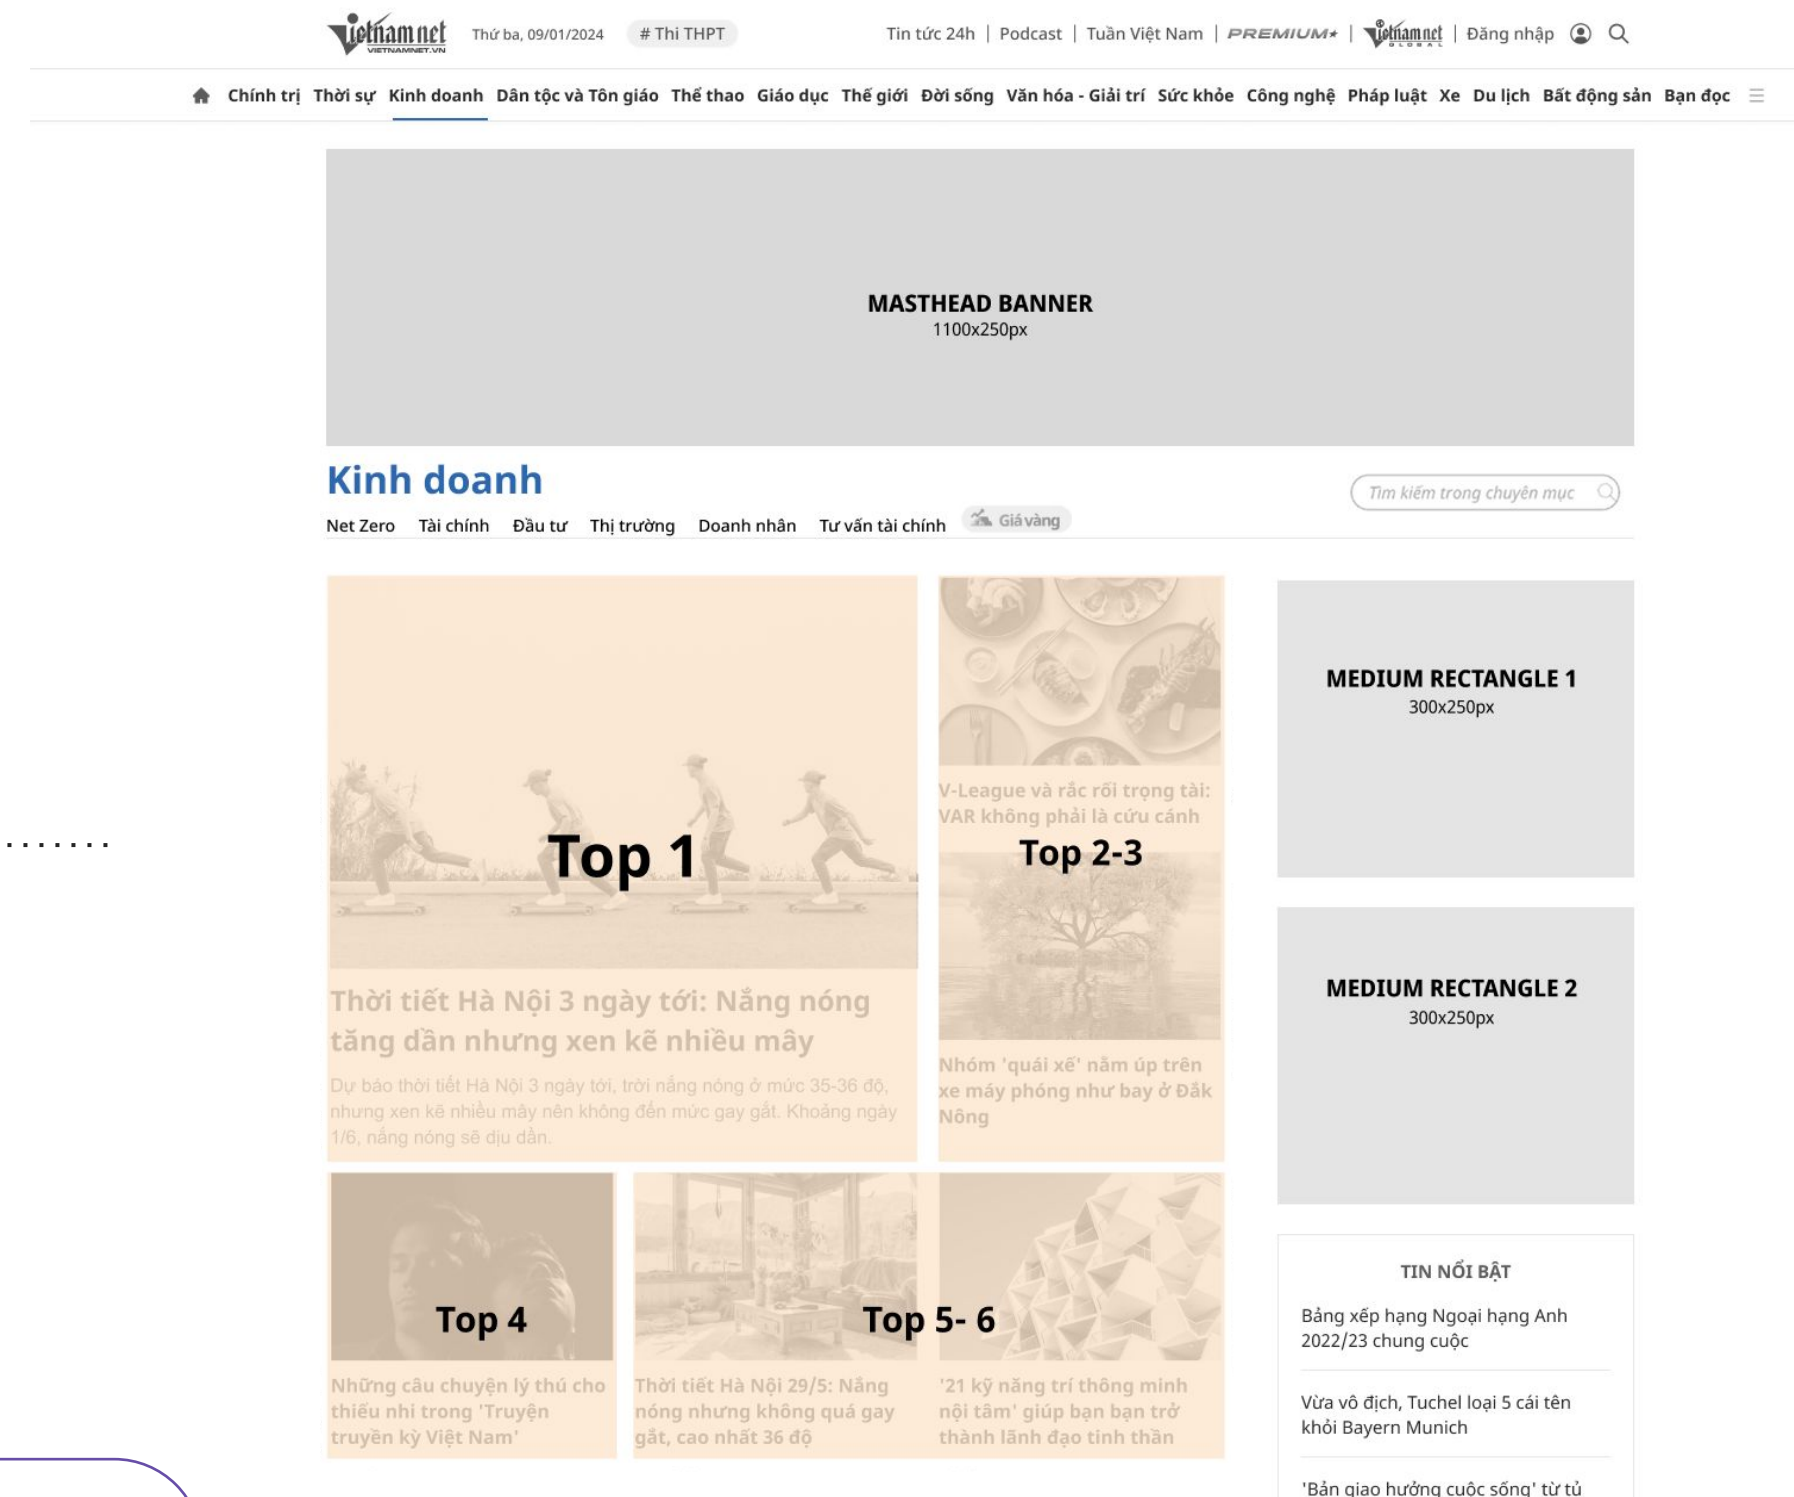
Vietnamnet VIETNAMNET.VN Thứ ba, 09/01/2024 # Thi THPT

Tin tức 24h | Podcast | Tuần Việt Nam | PREMIUM | Vietnamnet GLOBAL | Đăng nhập

Chính trị Thời sự Kinh doanh Dân tộc và Tôn giáo Thể thao Giáo dục Thế giới Đời sống Văn hóa - Giải trí Sức khỏe Công nghệ Pháp luật Xe Du lịch Bất động sản Bạn đọc

MASTHEAD BANNER
1100x250px

Kinh doanh

Net Zero Tài chính Đầu tư Thị trường Doanh nhân Tư vấn tài chính Giá vàng

Tìm kiếm trong chuyên mục

Top 1

Thời tiết Hà Nội 3 ngày tới: Nắng nóng tăng dần nhưng xen kẽ nhiều mây

Dự báo thời tiết Hà Nội 3 ngày tới, trời nắng nóng ở mức 35-36 độ, nhưng xen kẽ nhiều mây nên không đến mức gay gắt. Khoảng ngày 1/6, nắng nóng sẽ dịu dần.

V-League và rắc rối trọng tài: VAR không phải là cứu cánh

Top 2-3

Nhóm 'quái xế' nằm úp trên xe máy phóng như bay ở Đắk Nông

MEDIUM RECTANGLE 1
300x250px

MEDIUM RECTANGLE 2
300x250px

Top 4

Những câu chuyện lý thú cho thiếu nhi trong 'Truyện truyền kỳ Việt Nam'

Top 5- 6

Thời tiết Hà Nội 29/5: Nắng nóng nhưng không quá gay gắt, cao nhất 36 độ

'21 kỹ năng trí thông minh nội tâm' giúp bạn bạn trở thành lãnh đạo tinh thần

TIN NỔI BẬT

Bảng xếp hạng Ngoại hạng Anh 2022/23 chung cuộc

Vừa vô địch, Tuchel loại 5 cái tên khỏi Bayern Munich

'Bản giao hưởng cuộc sống' từ tủ